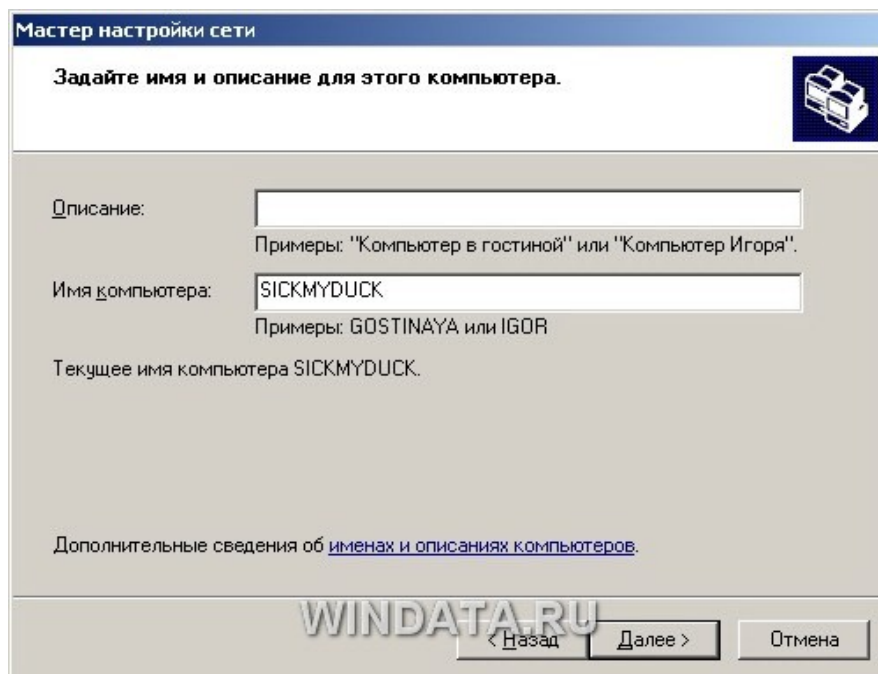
Мастер настройки сети

Задайте имя и описание для этого компьютера.

Описание:

Примеры: "Компьютер в гостиной" или "Компьютер Игоря".

Имя компьютера: SICKMYDUCK

Примеры: GOSTINAYA или IGOR

Текущее имя компьютера SICKMYDUCK.

Дополнительные сведения об именах и описаниях компьютеров.

WINDATA.RU

< Назад Далее > Отмена